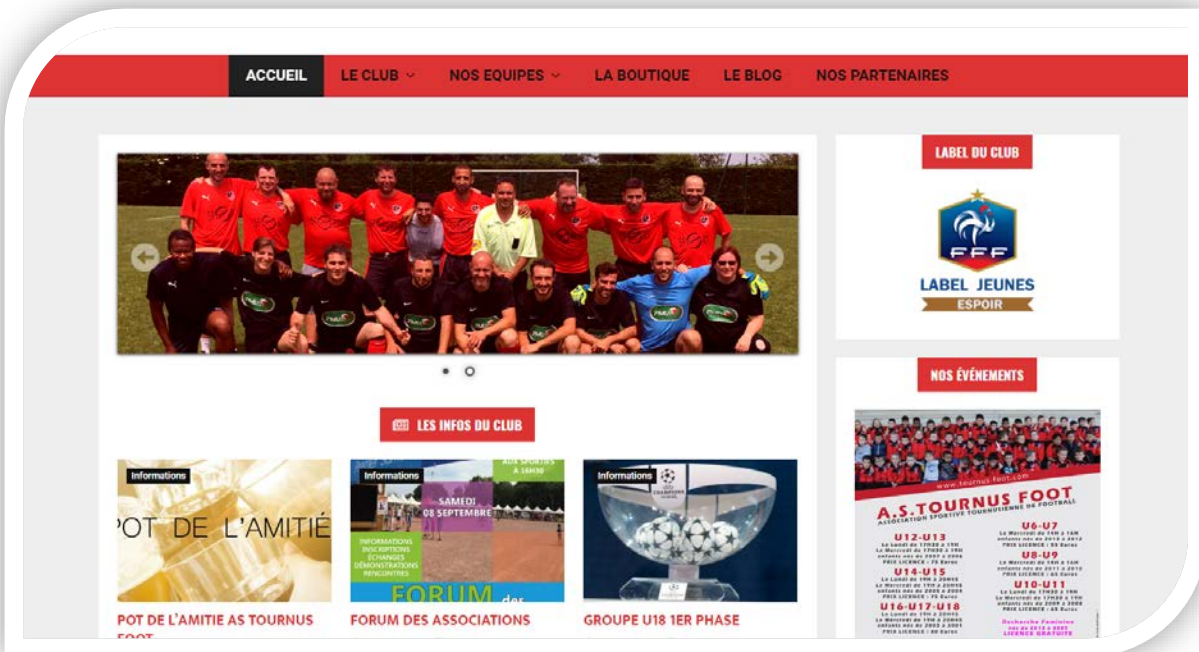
ACCUEIL LE CLUB NOS EQUIPES LA BOUTIQUE LE BLOG NOS PARTENAIRES

LABEL DU CLUB

FFF

LABEL JEUNES
ESPOIR

NOS ÉVÉNEMENTS

A.S.TOURNUS FOOT
ASSOCIATION SPORTIVE TOURNUSIENNE DE FOOTBALL

U12-U13
U14-U15
U16-U17-U18
U6-U7
U8-U9
U10-U11

LES INFOS DU CLUB

Informations
POT DE L'AMITIÉ

Informations
SAMEDI 08 SEPTEMBRE
INFORMATIONS INSCRIPTIONS ÉCHANGES DÉMONSTRATIONS RENCONTRES
FORUM

Informations

POT DE L'AMITIE AS TOURNUS FOOT

FORUM DES ASSOCIATIONS

GROUPE U18 1ER PHASE